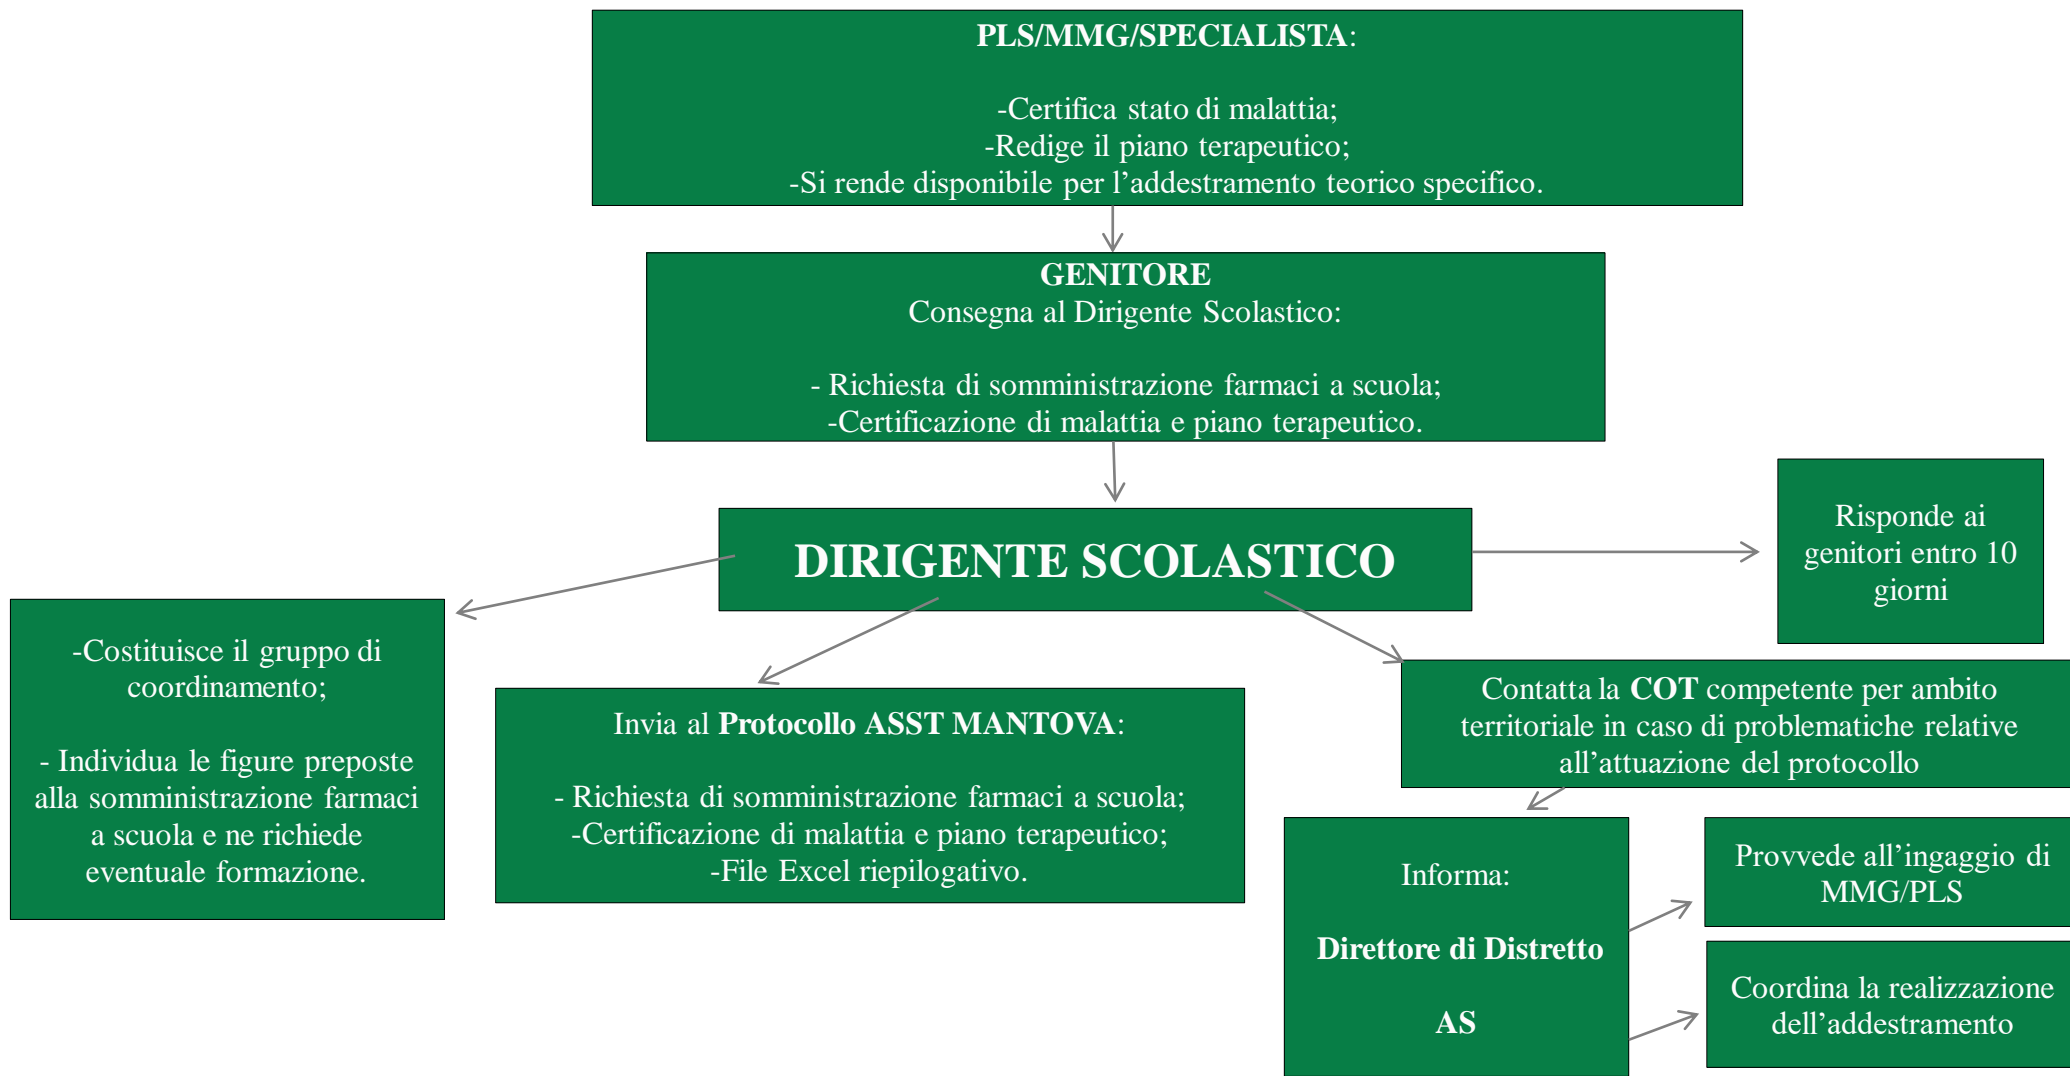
**PLS/MMG/SPECIALISTA**:

-Certifica stato di malattia;
-Redige il piano terapeutico;
-Si rende disponibile per l’addestramento teorico specifico.

**GENITORE**
Consegna al Dirigente Scolastico:

- Richiesta di somministrazione farmaci a scuola;
-Certificazione di malattia e piano terapeutico.

**DIRIGENTE SCOLASTICO**

Risponde ai genitori entro 10 giorni

-Costituisce il gruppo di coordinamento;

- Individua le figure preposte alla somministrazione farmaci a scuola e ne richiede eventuale formazione.

Invia al **Protocollo ASST MANTOVA**:

- Richiesta di somministrazione farmaci a scuola;
-Certificazione di malattia e piano terapeutico;
-File Excel riepilogativo.

Contatta la **COT** competente per ambito territoriale in caso di problematiche relative all’attuazione del protocollo

Informa:

**Direttore di Distretto**

**AS**

Provvede all’ingaggio di MMG/PLS

Coordina la realizzazione dell’addestramento